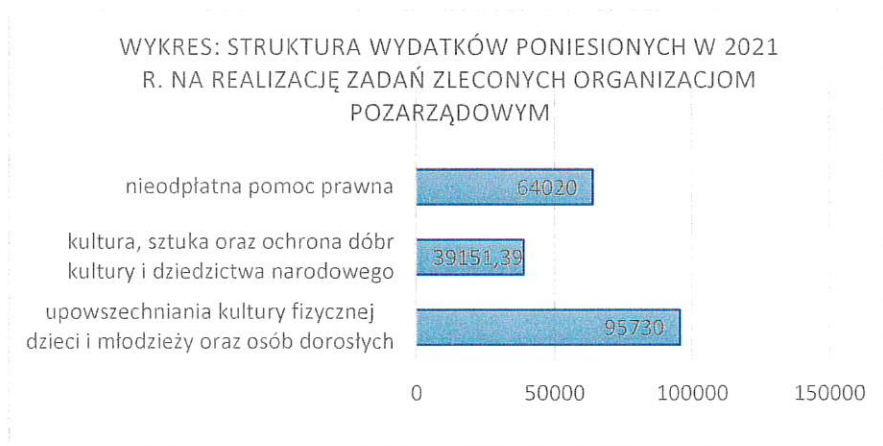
WYKRES: STRUKTURA WYDATKÓW PONIESIONYCH W 2021 R. NA REALIZACJĘ ZADAŃ ZLECONYCH ORGANIZACJOM POZARZĄDOWYM

nieodpłatna pomoc prawna
64020

kultura, sztuka oraz ochrona dóbr kultury i dziedzictwa narodowego
39151,39

upowszechniania kultury fizycznej dzieci i młodzieży oraz osób dorosłych
95730

0
50000
100000
150000